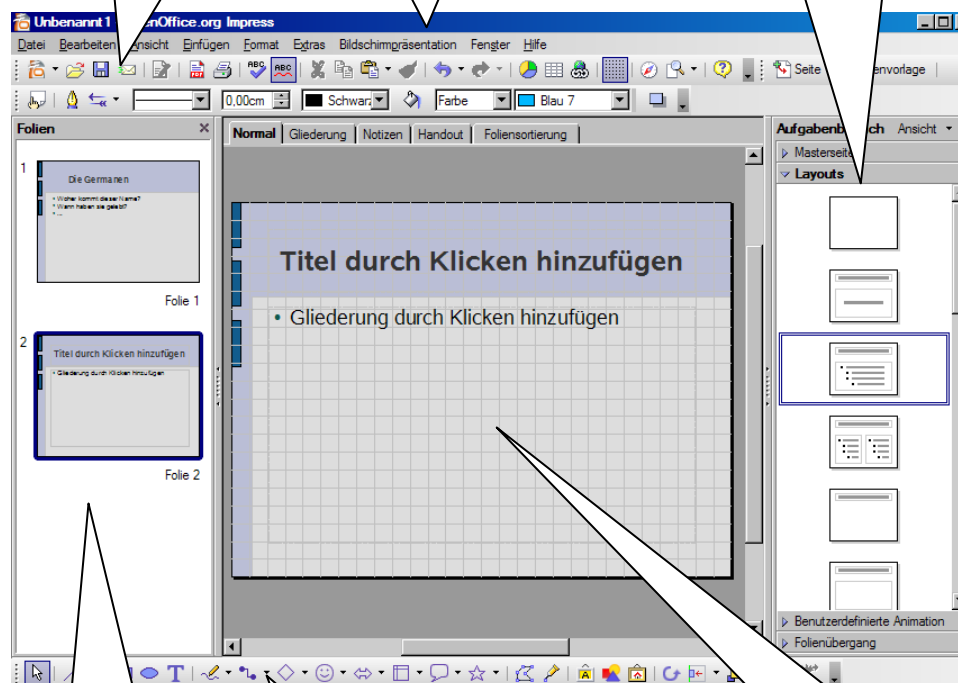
Unbenannt 1 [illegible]enOffice.org Impress

Datei Bearbeiten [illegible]nsicht Einfügen Format Extras Bildschirmpräsentation Fenster Hilfe

Seite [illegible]envorlage

0,00cm Schwarz Farbe Blau 7

Folien

Normal Gliederung Notizen Handout Foliensortierung

Aufgabenb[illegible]ch Ansicht

Masterseite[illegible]

Layouts

1

Die Germanen

• Woher kommt dieser Name?
• Wann haben sie gelebt?
• ...

Folie 1

2

Titel durch Klicken hinzufügen

• Gliederung durch Klicken hinzufügen

Folie 2

Titel durch Klicken hinzufügen

• Gliederung durch Klicken hinzufügen

Benutzerdefinierte Animation

Folienübergang